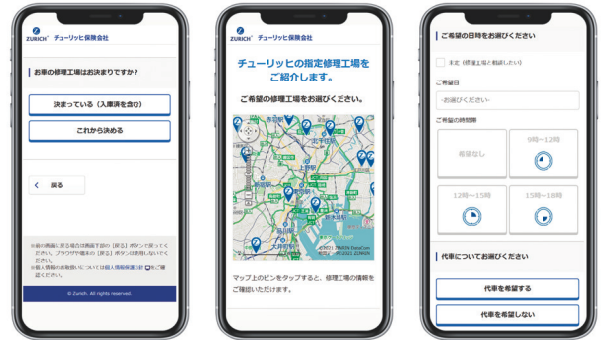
ZURICH チューリッヒ保険会社

お車の修理工場はお決まりですか？

決まっている（入庫済を含む）

これから決める

< 戻る

※前の画面に戻る場合は画面下部の［戻る］ボタンを使ってください。ブラウザや端末の［戻る］ボタンは使用しないでください。
※個人情報のお取扱いについては個人情報保護方針をご確認ください。

© Zurich. All rights reserved.

ZURICH チューリッヒ保険会社

チューリッヒの指定修理工場をご紹介します。

ご希望の修理工場をお選びください。

マップ上のピンをタップすると、修理工場の情報をご確認いただけます。

ご希望の日時をお選びください

未定（修理工場と相談したい）

ご希望日

お選びください

ご希望の時間帯

希望なし

9時〜12時

12時〜15時

15時〜18時

代車についてお選びください

代車を希望する

代車を希望しない